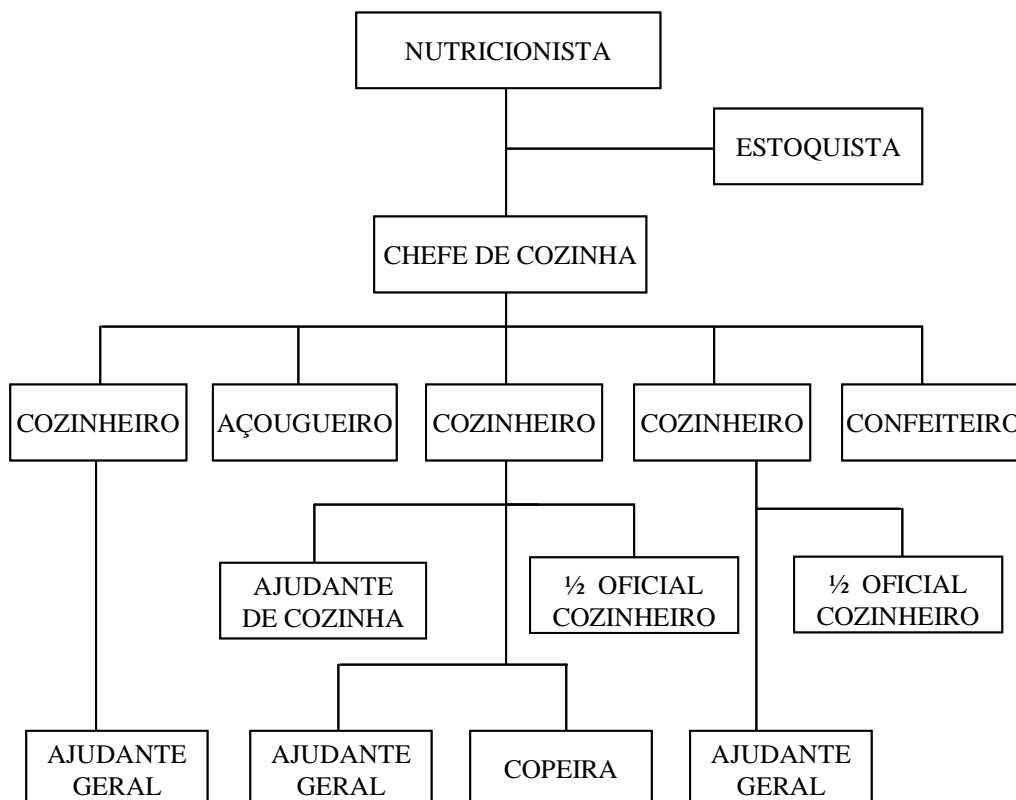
NUTRICIONISTA

ESTOQUISTA

CHEFE DE COZINHA

COZINHEIRO

AÇOUGUEIRO

COZINHEIRO

COZINHEIRO

CONFEITEIRO

AJUDANTE DE COZINHA

½ OFICIAL COZINHEIRO

½ OFICIAL COZINHEIRO

AJUDANTE GERAL

AJUDANTE GERAL

COPEIRA

AJUDANTE GERAL